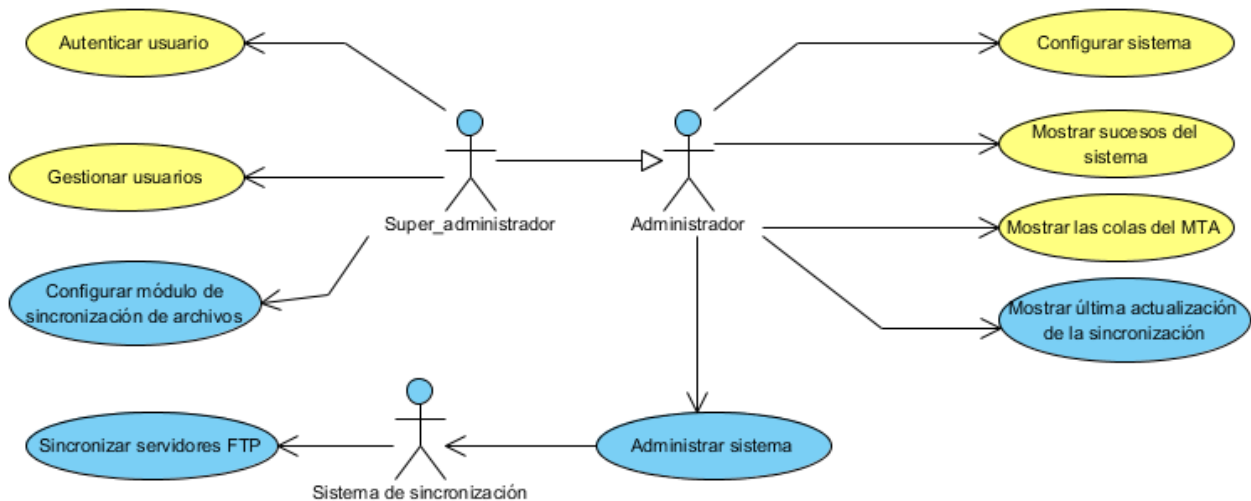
Autenticar usuario

Gestionar usuarios

Configurar módulo de sincronización de archivos

Super_administrador

Administrador

Configurar sistema

Mostrar sucesos del sistema

Mostrar las colas del MTA

Mostrar última actualización de la sincronización

Sincronizar servidores FTP

Sistema de sincronización

Administrar sistema